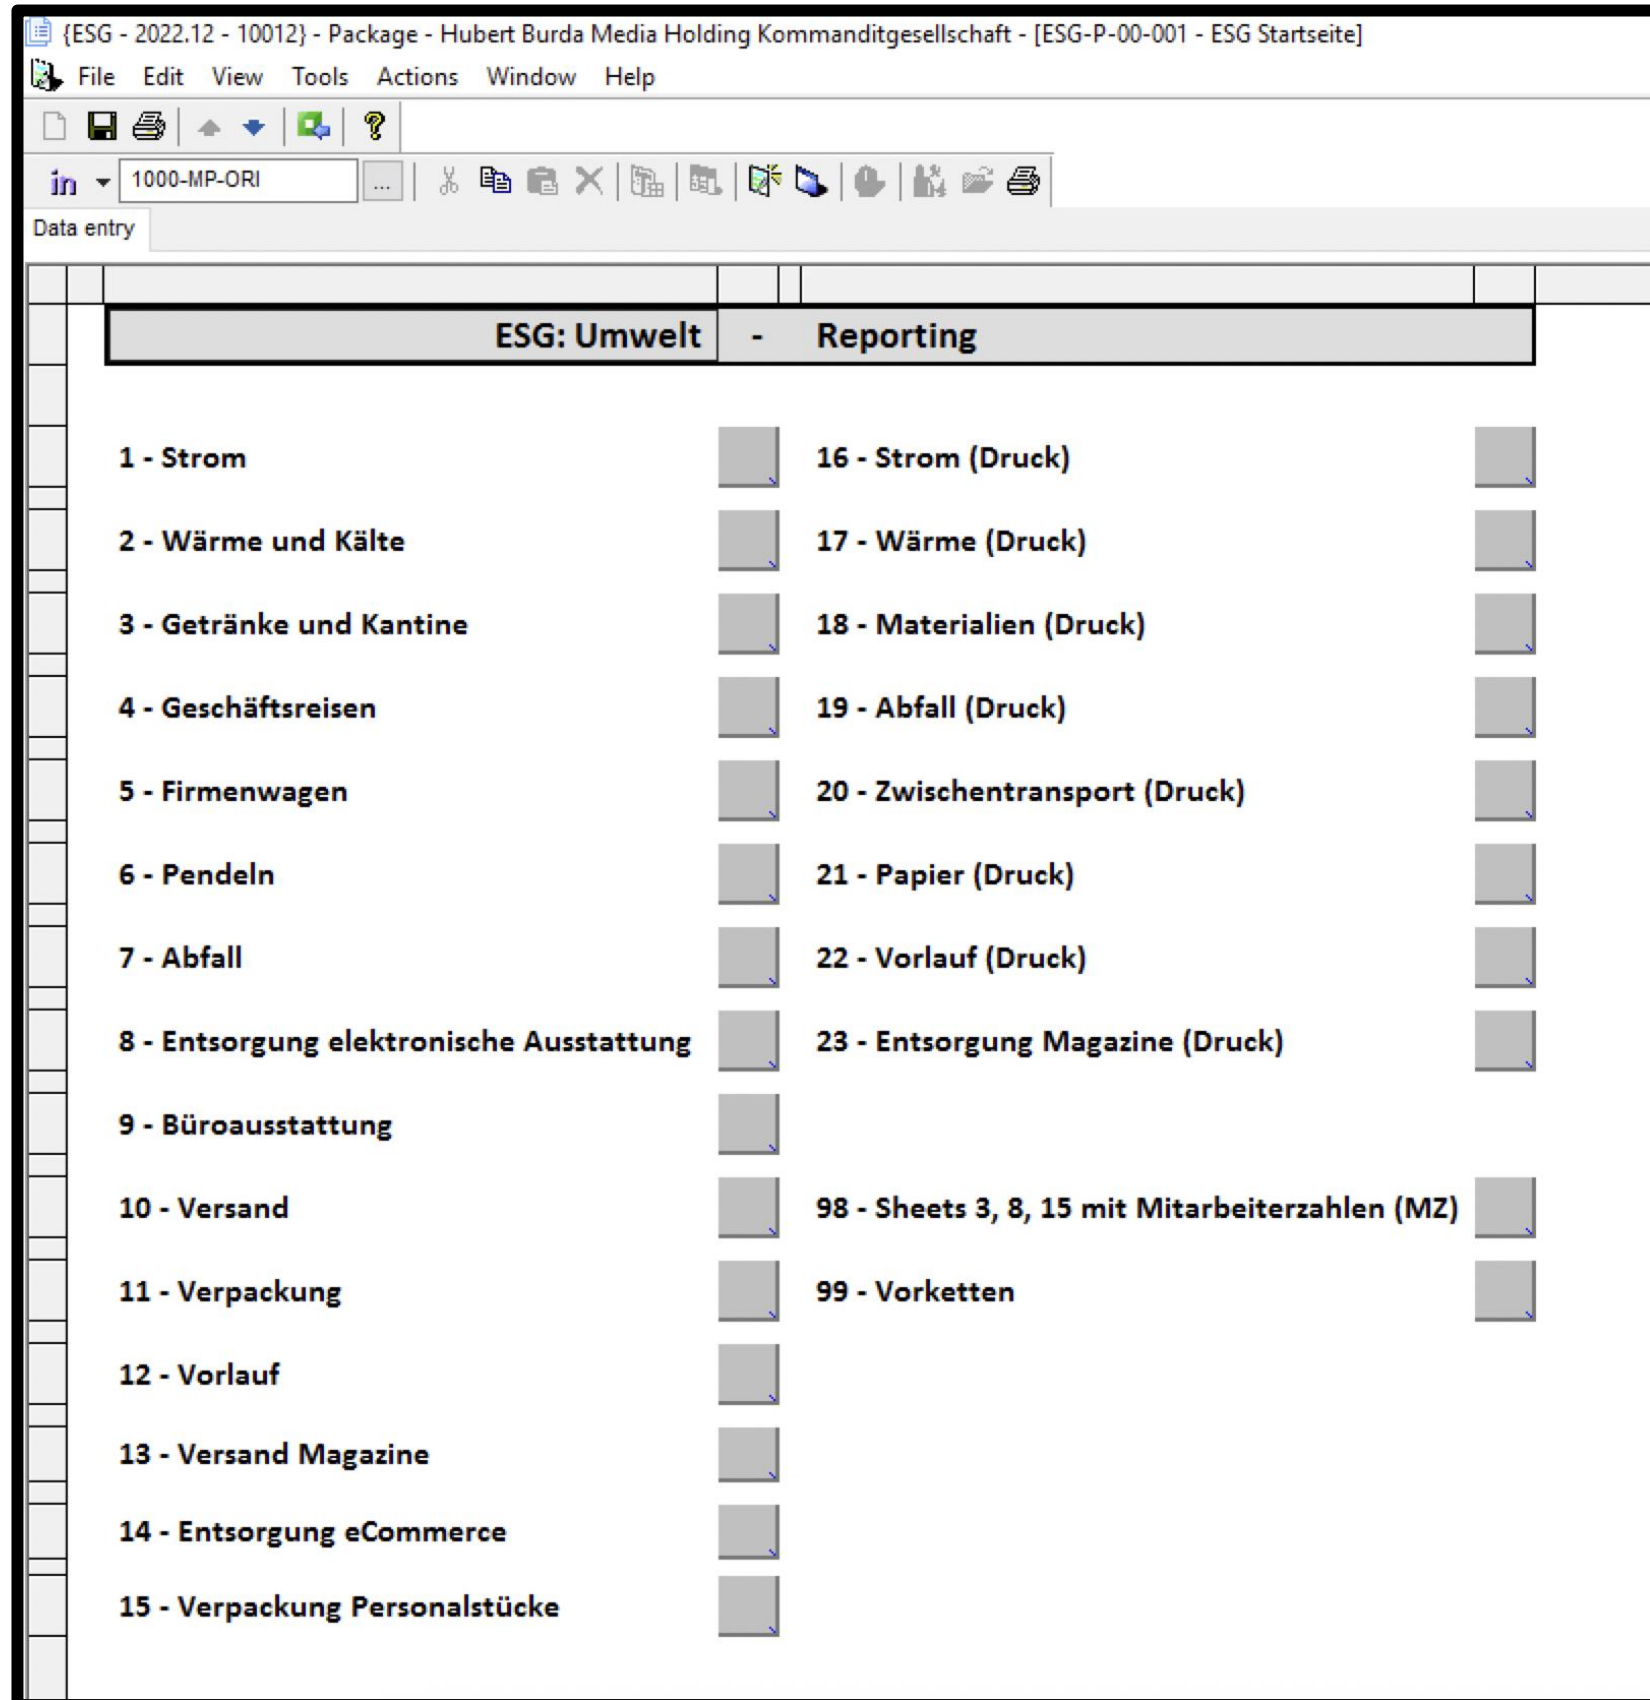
{ESG - 2022.12 - 10012} - Package - Hubert Burda Media Holding Kommanditgesellschaft - [ESG-P-00-001 - ESG Startseite]

File Edit View Tools Actions Window Help

in 1000-MP-ORI ...

Data entry

ESG: Umwelt - Reporting

1 - Strom
2 - Wärme und Kälte
3 - Getränke und Kantine
4 - Geschäftsreisen
5 - Firmenwagen
6 - Pendeln
7 - Abfall
8 - Entsorgung elektronische Ausstattung
9 - Büroausstattung
10 - Versand
11 - Verpackung
12 - Vorlauf
13 - Versand Magazine
14 - Entsorgung eCommerce
15 - Verpackung Personalstücke

16 - Strom (Druck)
17 - Wärme (Druck)
18 - Materialien (Druck)
19 - Abfall (Druck)
20 - Zwischentransport (Druck)
21 - Papier (Druck)
22 - Vorlauf (Druck)
23 - Entsorgung Magazine (Druck)

98 - Sheets 3, 8, 15 mit Mitarbeiterzahlen (MZ)
99 - Vorketten